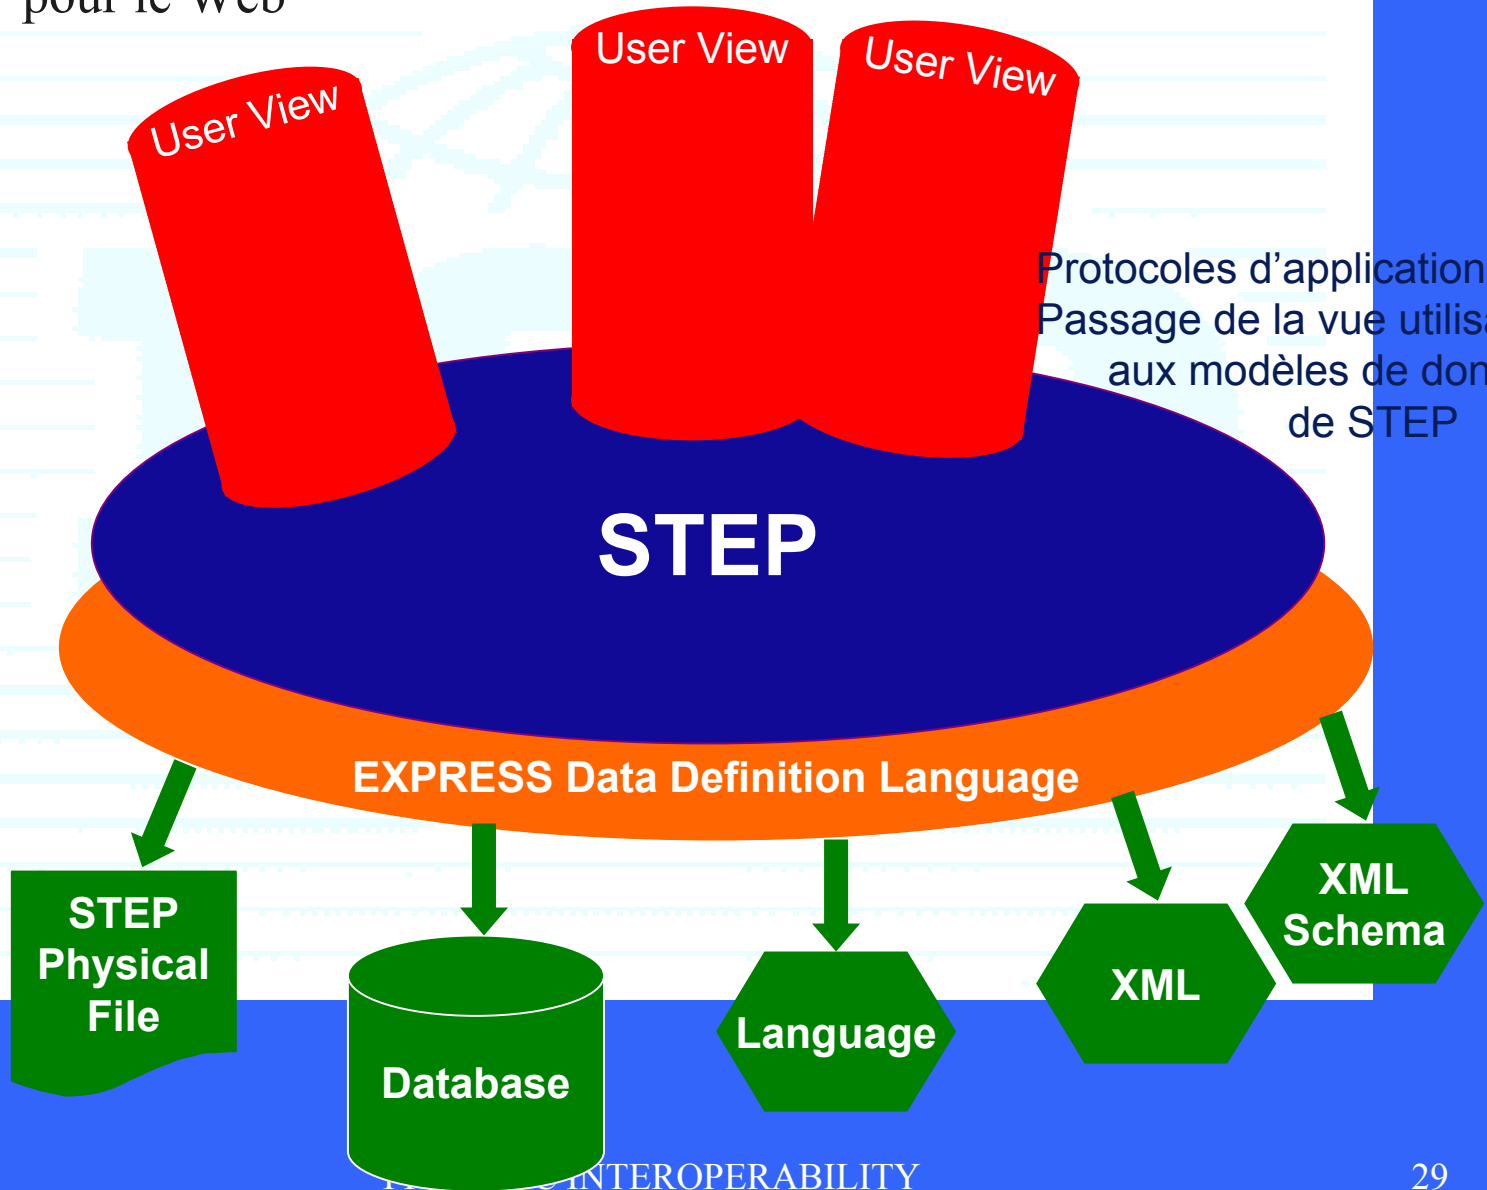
pour le Web

User View

User View

User View

Protocoles d'application
Passage de la vue utilis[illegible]
aux modèles de don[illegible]
de STEP

STEP

EXPRESS Data Definition Language

STEP Physical File

Database

Language

XML

XML Schema

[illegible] INTEROPERABILITY

29